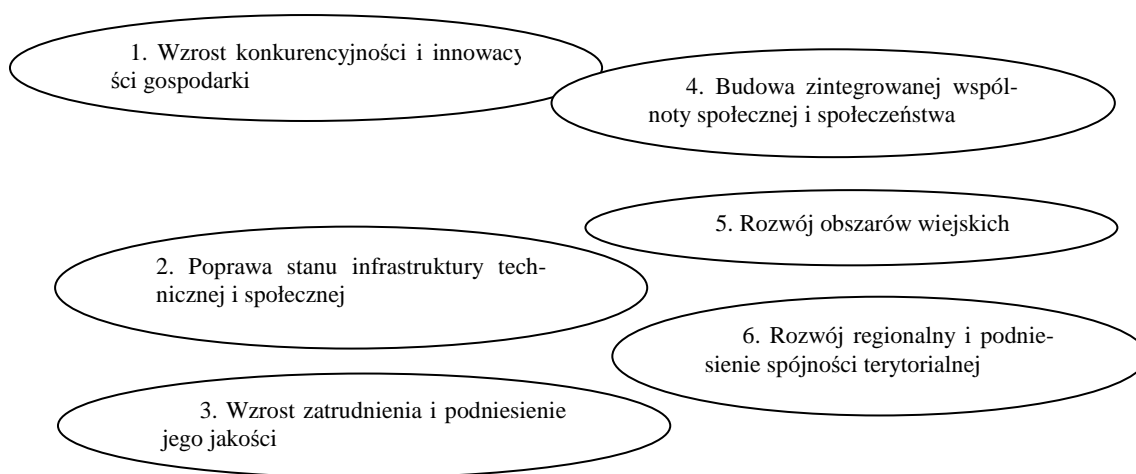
1. Wzrost konkurencyjności i innowacy ści gospodarki

4. Budowa zintegrowanej wspólnoty społecznej i społeczeństwa

5. Rozwój obszarów wiejskich

2. Poprawa stanu infrastruktury technicznej i społecznej

6. Rozwój regionalny i podniesienie spójności terytorialnej

3. Wzrost zatrudnienia i podniesienie jego jakości